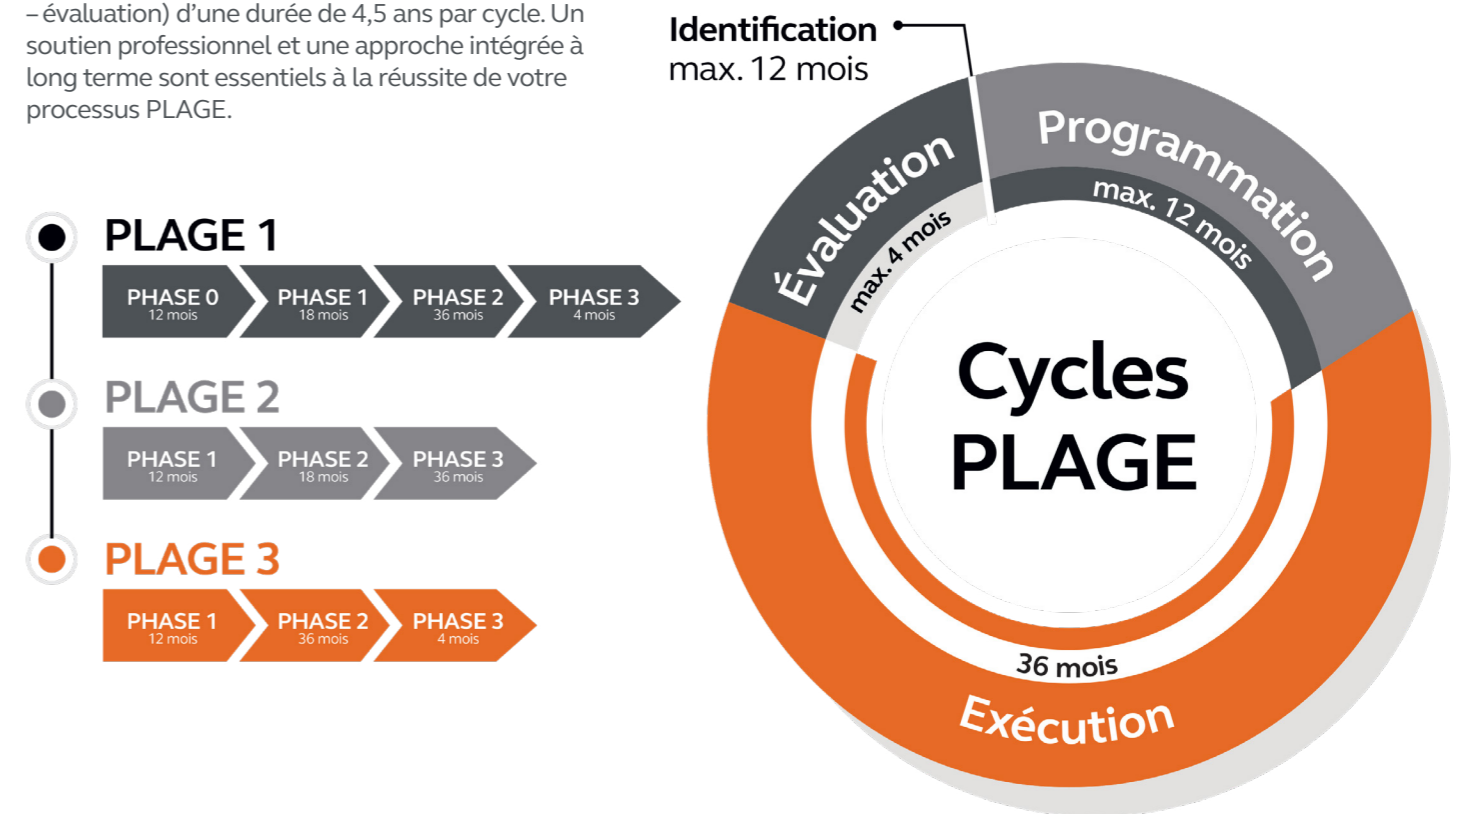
– évaluation) d'une durée de 4,5 ans par cycle. Un soutien professionnel et une approche intégrée à long terme sont essentiels à la réussite de votre processus PLAGE.

Identification
max. 12 mois

PLAGE 1

PHASE 0
12 mois

PHASE 1
18 mois

PHASE 2
36 mois

PHASE 3
4 mois

PLAGE 2

PHASE 1
12 mois

PHASE 2
18 mois

PHASE 3
36 mois

PLAGE 3

PHASE 1
12 mois

PHASE 2
36 mois

PHASE 3
4 mois

Évaluation
max. 4 mois

Programmation
max. 12 mois

Cycles PLAGE

36 mois
Exécution